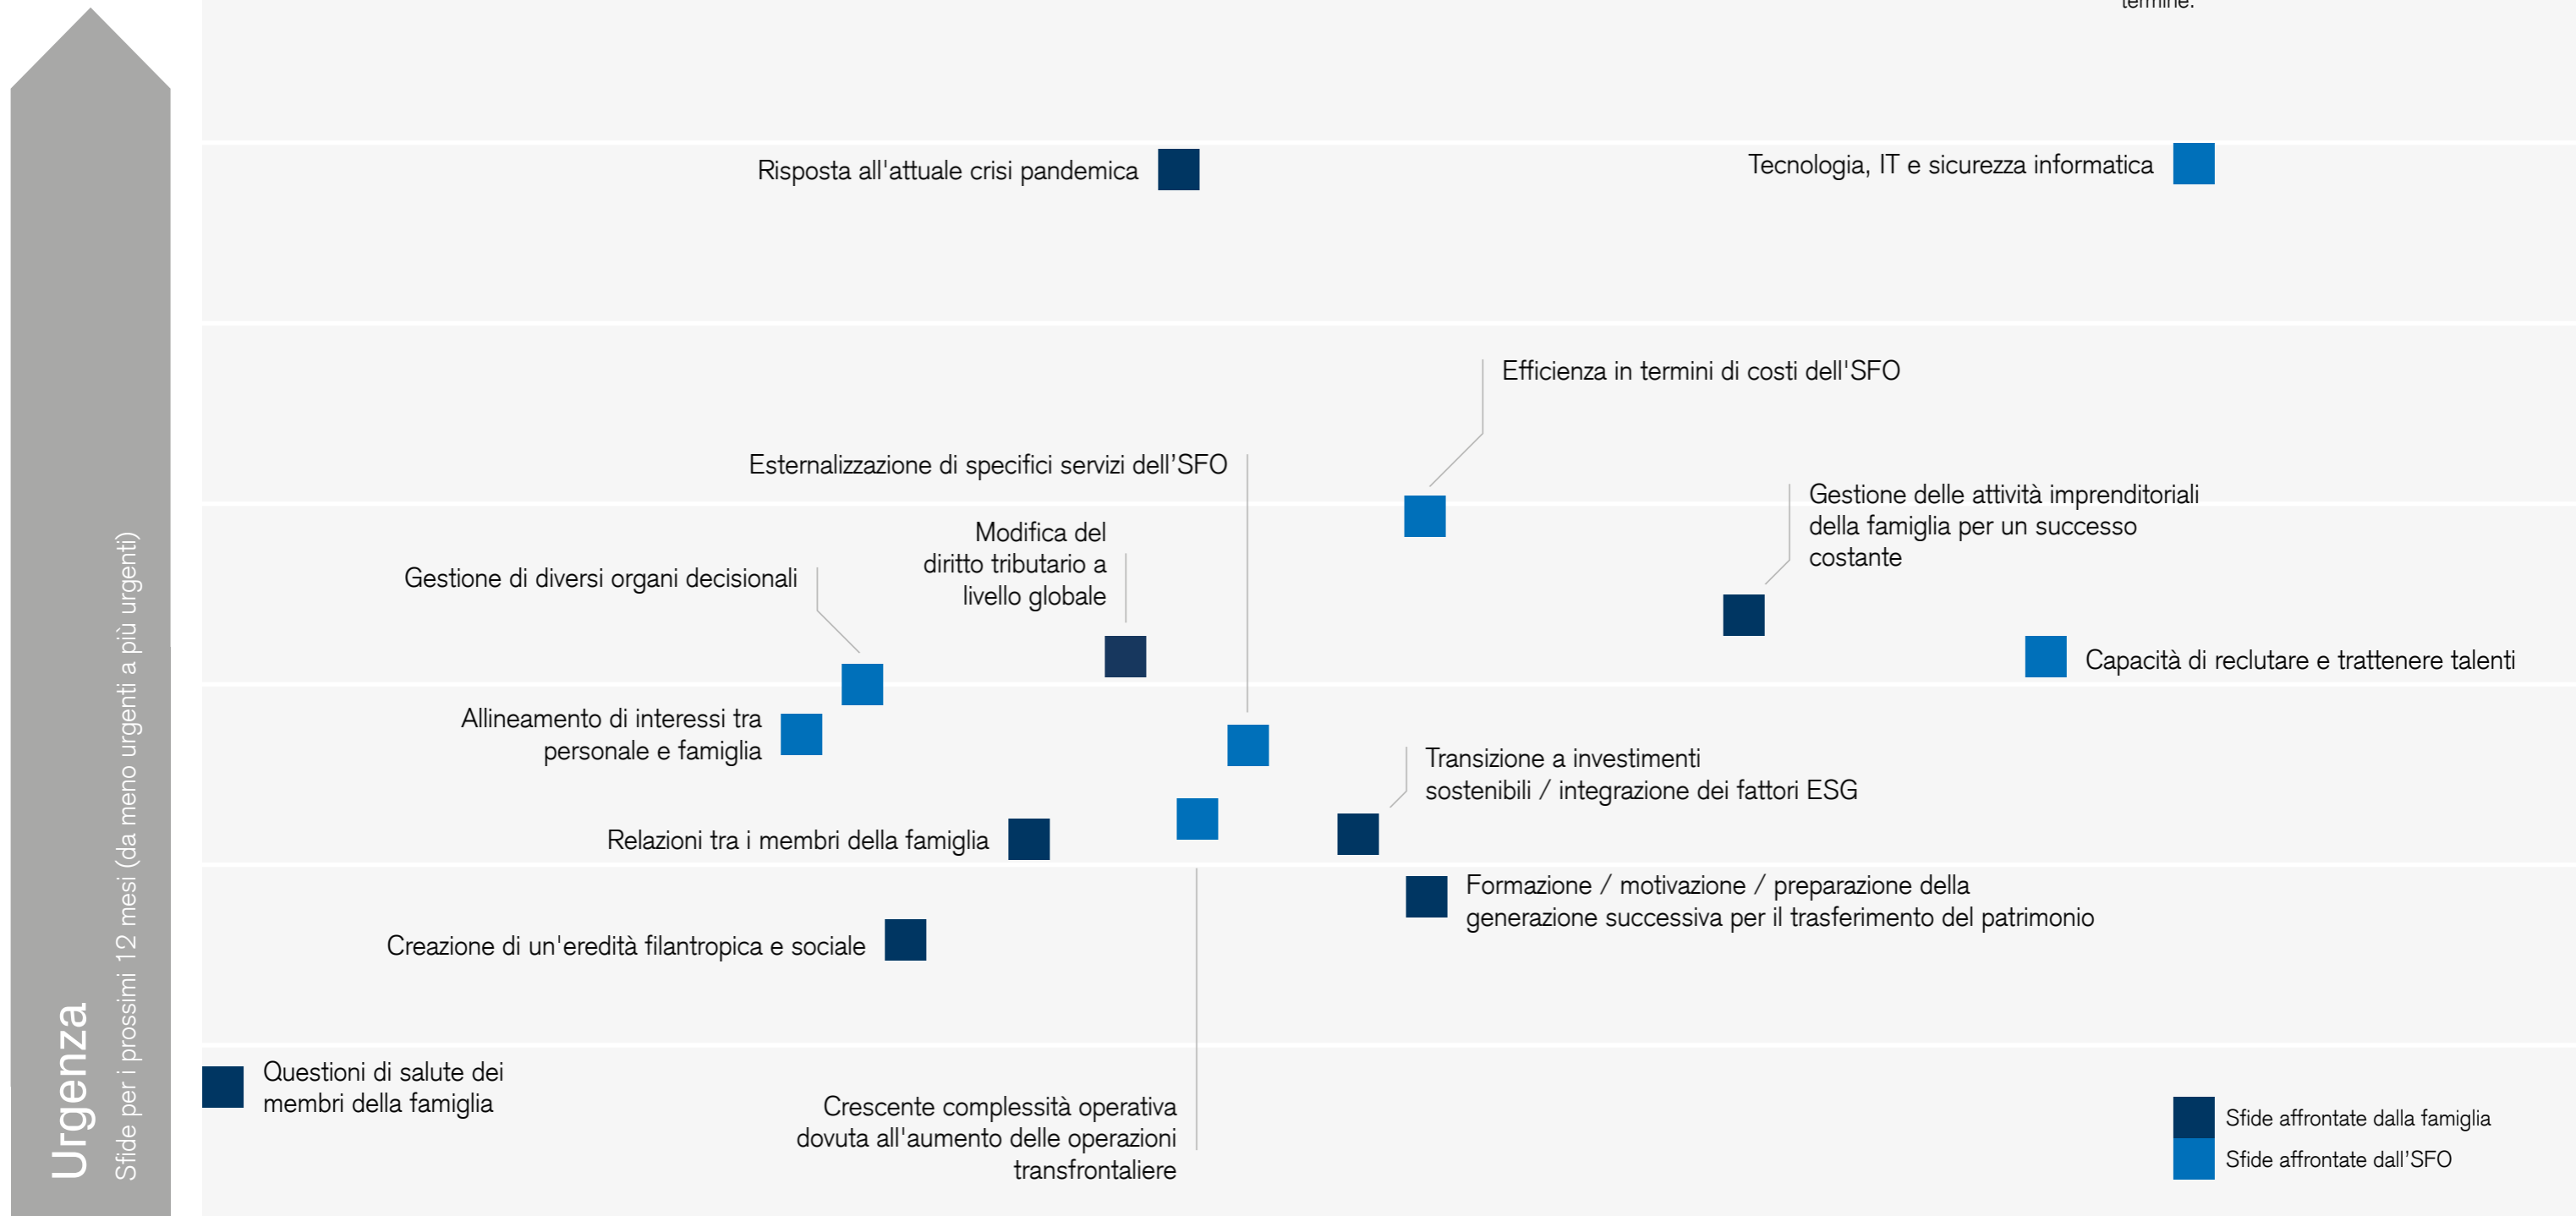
termine.

Urgenza
Sfide per i prossimi 12 mesi (da meno urgenti a più urgenti)

Risposta all'attuale crisi pandemica

Tecnologia, IT e sicurezza informatica

Efficienza in termini di costi dell'SFO

Esternalizzazione di specifici servizi dell'SFO

Gestione delle attività imprenditoriali della famiglia per un successo costante

Modifica del diritto tributario a livello globale

Gestione di diversi organi decisionali

Capacità di reclutare e trattenere talenti

Allineamento di interessi tra personale e famiglia

Transizione a investimenti sostenibili / integrazione dei fattori ESG

Relazioni tra i membri della famiglia

Formazione / motivazione / preparazione della generazione successiva per il trasferimento del patrimonio

Creazione di un'eredità filantropica e sociale

Questioni di salute dei membri della famiglia

Crescente complessità operativa dovuta all'aumento delle operazioni transfrontaliere

Sfide affrontate dalla famiglia
Sfide affrontate dall'SFO